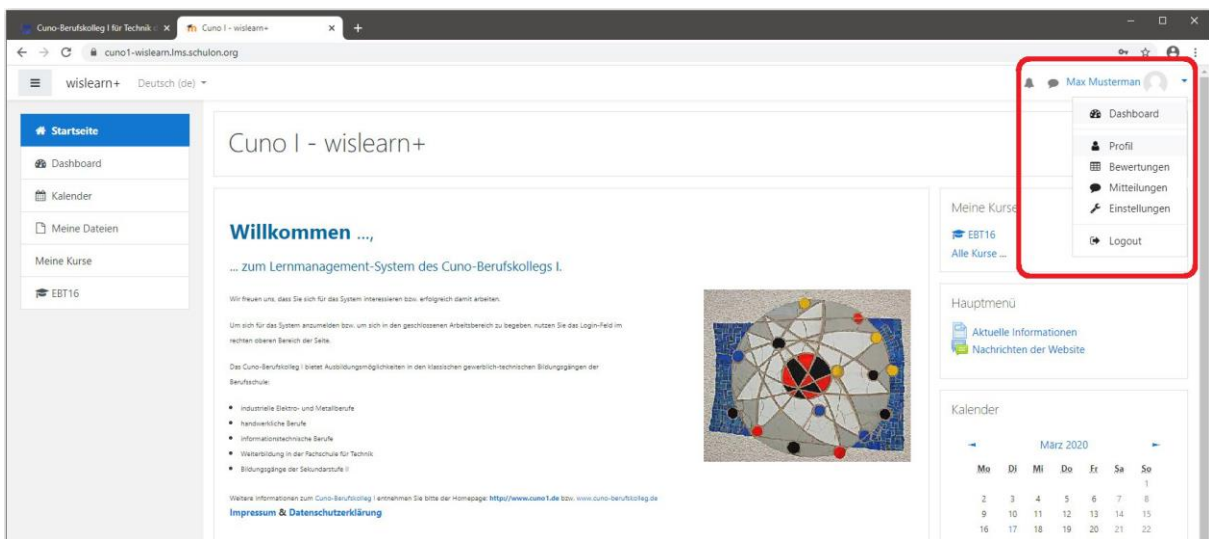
Cuno-Berufskolleg I für Technik × Cuno I - wislearn+ × +

cuno1-wislearn.lms.schulon.org

wislearn+ Deutsch (de)

Max Musterman

Dashboard
Profil
Bewertungen
Mitteilungen
Einstellungen
Logout

Startseite
Dashboard
Kalender
Meine Dateien
Meine Kurse
EBT16

Cuno I - wislearn+

Willkommen ...,

... zum Lernmanagement-System des Cuno-Berufskollegs I.

Wir freuen uns, dass Sie sich für das System interessieren bzw. erfolgreich damit arbeiten.

Um sich für das System anzumelden bzw. um sich in den geschlossenen Arbeitsbereich zu begeben, nutzen Sie das Login-Feld im rechten oberen Bereich der Seite.

Das Cuno-Berufskolleg I bietet Ausbildungsmöglichkeiten in den klassischen gewerblich-technischen Bildungsgängen der Berufsschule:

- industrielle Elektro- und Metallberufe
- handwerkliche Berufe
- informationstechnische Berufe
- Weiterbildung in der Fachschule für Technik
- Bildungsgänge der Sekundarstufe II

Weitere Informationen zum Cuno-Berufskolleg I entnehmen Sie bitte der Homepage: https://www.cuno1.de bzw. www.cuno-berufskolleg.de

Impressum & Datenschutzerklärung

Meine Kurse
EBT16
Alle Kurse ...

Hauptmenü
Aktuelle Informationen
Nachrichten der Website

Kalender
März 2020

| Mo | Di | Mi | Do | Fr | Sa | So |
|---|---|---|---|---|---|---|
| | | | | | | 1 |
| 2 | 3 | 4 | 5 | 6 | 7 | 8 |
| 9 | 10 | 11 | 12 | 13 | 14 | 15 |
| 16 | 17 | 18 | 19 | 20 | 21 | 22 |